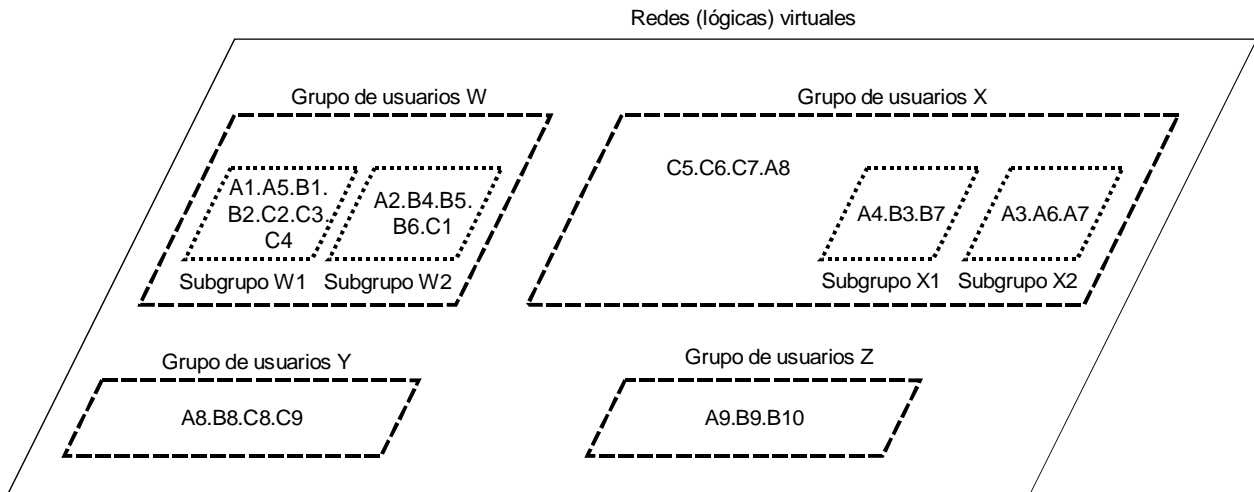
Redes (lógicas) virtuales

Grupo de usuarios W

A1.A5.B1. B2.C2.C3. C4

A2.B4.B5. B6.C1

Subgrupo W1 Subgrupo W2

Grupo de usuarios X

C5.C6.C7.A8

A4.B3.B7

A3.A6.A7

Subgrupo X1 Subgrupo X2

Grupo de usuarios Y

A8.B8.C8.C9

Grupo de usuarios Z

A9.B9.B10